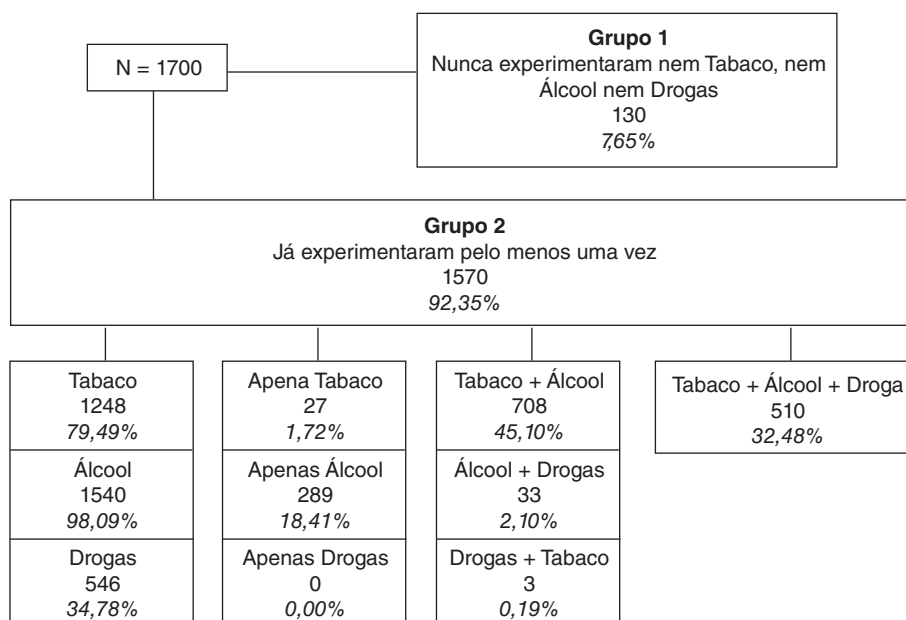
N = 1700

**Grupo 1**
Nunca experimentaram nem Tabaco, nem Álcool nem Drogas
130
*7,65%*

**Grupo 2**
Já experimentaram pelo menos uma vez
1570
*92,35%*

Tabaco
1248
*79,49%*

Álcool
1540
*98,09%*

Drogas
546
*34,78%*

Apena Tabaco
27
*1,72%*

Apenas Álcool
289
*18,41%*

Apenas Drogas
0
*0,00%*

Tabaco + Álcool
708
*45,10%*

Álcool + Drogas
33
*2,10%*

Drogas + Tabaco
3
*0,19%*

Tabaco + Álcool + Droga
510
*32,48%*